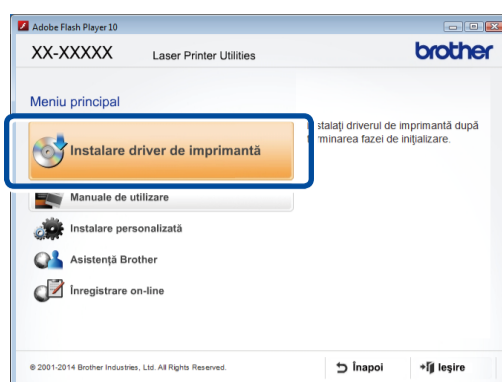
Adobe Flash Player 10

XX-XXXXX Laser Printer Utilities

brother

Meniu principal

Instalare driver de imprimantă

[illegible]stalaţi driverul de imprimantă după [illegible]rminarea fazei de iniţializare.

Manuale de utilizare

Instalare personalizată

Asistenţă Brother

Înregistrare on-line

© 2001-2014 Brother Industries, Ltd. All Rights Reserved.

Înapoi

Ieşire